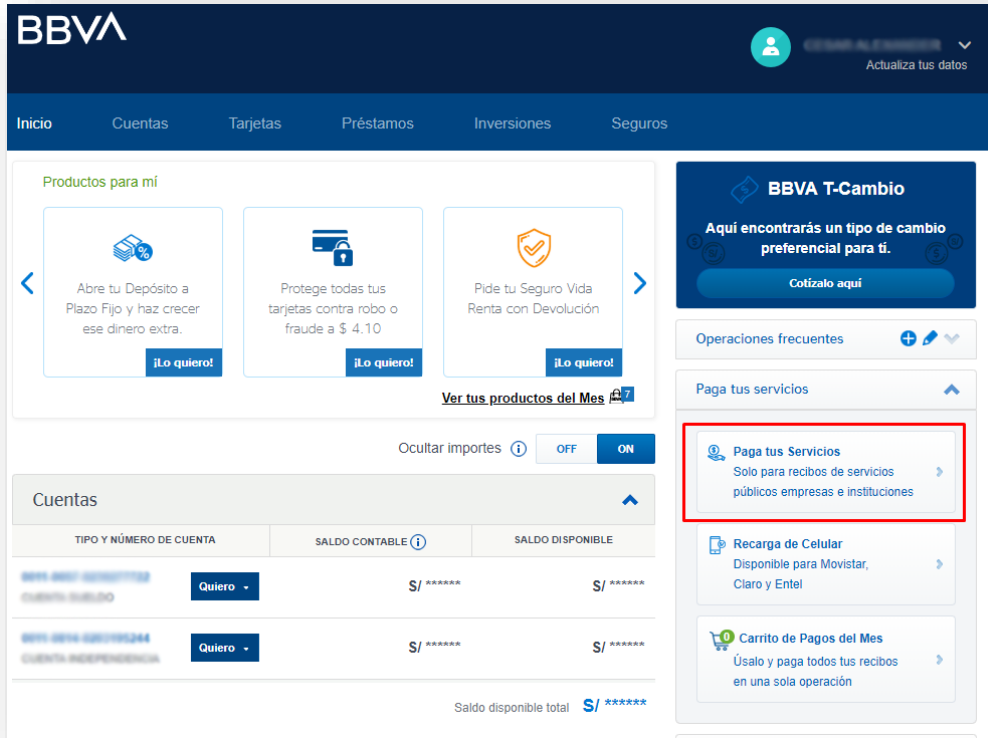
BBVA

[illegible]
Actualiza tus datos

Inicio Cuentas Tarjetas Préstamos Inversiones Seguros

Productos para mí

Abre tu Depósito a Plazo Fijo y haz crecer ese dinero extra.
¡Lo quiero!

Protege todas tus tarjetas contra robo o fraude a $ 4.10
¡Lo quiero!

Pide tu Seguro Vida Renta con Devolución
¡Lo quiero!

Ver tus productos del Mes 7

Ocultar importes OFF ON

Cuentas

| TIPO Y NÚMERO DE CUENTA | | SALDO CONTABLE | SALDO DISPONIBLE |
|---|---|---|---|
| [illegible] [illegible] | Quiero | S/ ****** | S/ ****** |
| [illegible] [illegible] | Quiero | S/ ****** | S/ ****** |

Saldo disponible total S/ ******

BBVA T-Cambio
Aquí encontrarás un tipo de cambio preferencial para tí.
Cotízalo aquí

Operaciones frecuentes

Paga tus servicios

Paga tus Servicios
Solo para recibos de servicios públicos empresas e instituciones

Recarga de Celular
Disponible para Movistar, Claro y Entel

0 Carrito de Pagos del Mes
Úsalo y paga todos tus recibos en una sola operación